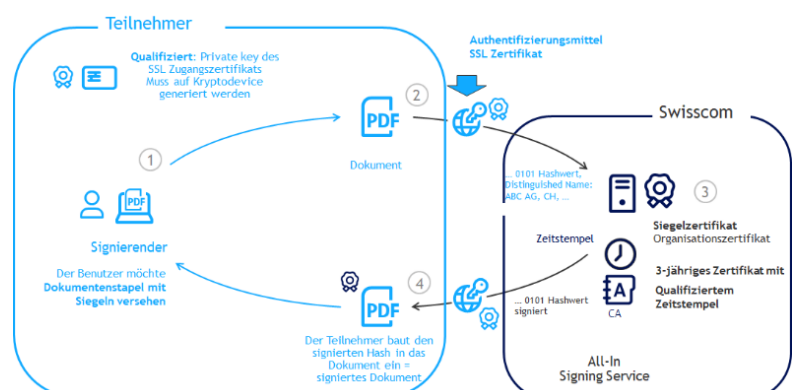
Teilnehmer

Qualifiziert: Private key des SSL Zugangszertifikats Muss auf Kryptodevice generiert werden

Authentifizierungsmittel SSL Zertifikat

2

PDF

Dokument

1

PDF

Signierender

Der Benutzer möchte Dokumentenstapel mit Siegeln versehen

Swisscom

... 0101 Hashwert, Distinguished Name: ABC AG, CH, ...

3

Siegelzertifikat Organisationszertifikat

Zeitstempel

3-jähriges Zertifikat mit

Qualifiziertem Zeitstempel

CA

4

PDF

... 0101 Hashwert signiert

Der Teilnehmer baut den signierten Hash in das Dokument ein = signiertes Dokument

All-In Signing Service